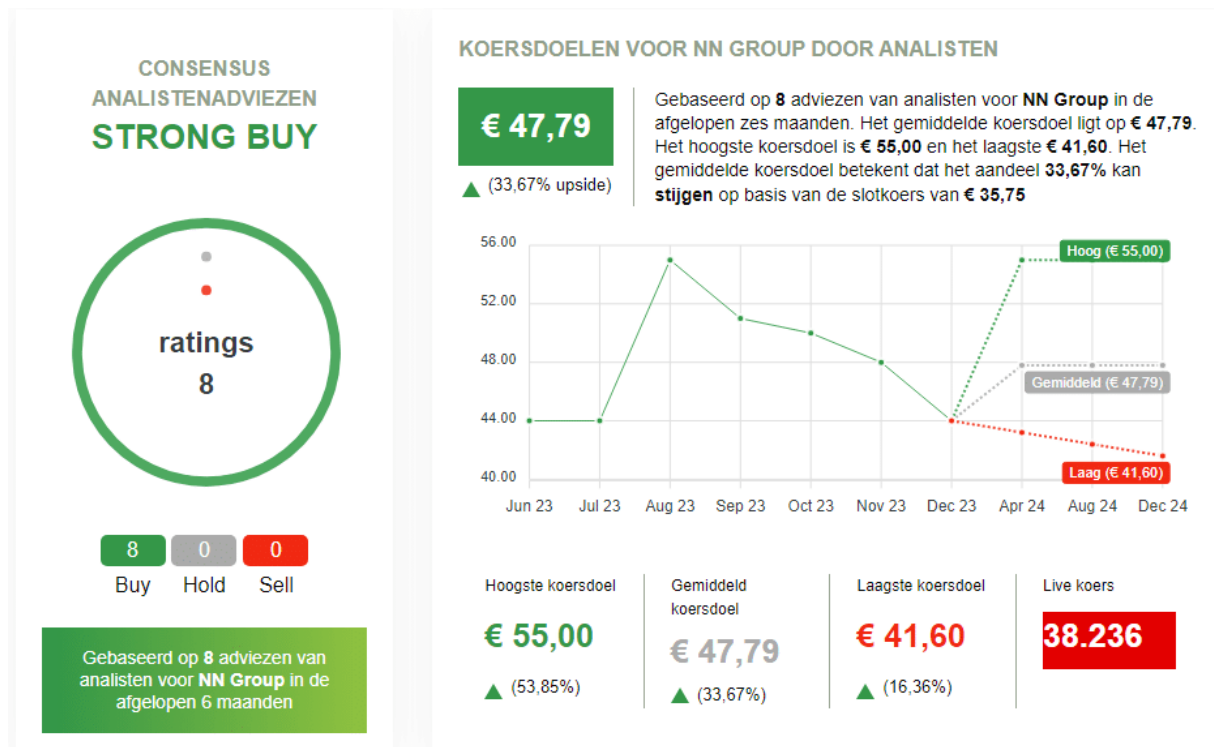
CONSENSUS ANALISTENADVIEZEN
STRONG BUY

ratings
8

8 Buy
0 Hold
0 Sell

Gebaseerd op 8 adviezen van analisten voor NN Group in de afgelopen 6 maanden

KOERSDOELEN VOOR NN GROUP DOOR ANALISTEN

€ 47,79
(33,67% upside)

Gebaseerd op 8 adviezen van analisten voor NN Group in de afgelopen zes maanden. Het gemiddelde koersdoel ligt op € 47,79. Het hoogste koersdoel is € 55,00 en het laagste € 41,60. Het gemiddelde koersdoel betekent dat het aandeel 33,67% kan stijgen op basis van de slotkoers van € 35,75

56.00
52.00
48.00
44.00
40.00
Jun 23 Jul 23 Aug 23 Sep 23 Oct 23 Nov 23 Dec 23 Apr 24 Aug 24 Dec 24
Hoog (€ 55,00)
Gemiddeld (€ 47,79)
Laag (€ 41,60)

Hoogste koersdoel
€ 55,00
(53,85%)

Gemiddeld koersdoel
€ 47,79
(33,67%)

Laagste koersdoel
€ 41,60
(16,36%)

Live koers
38.236